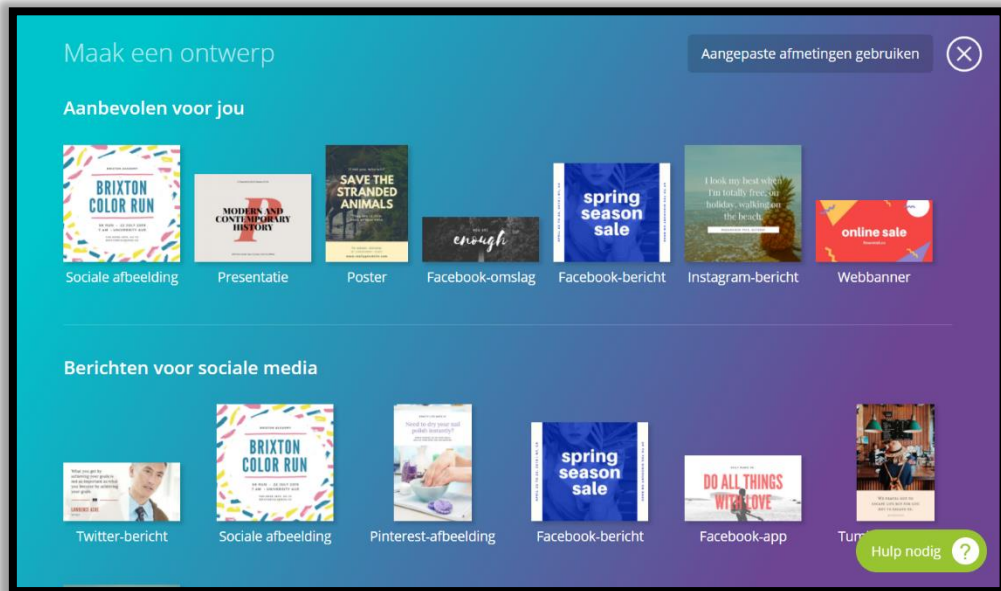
Maak een ontwerp

Aangepaste afmetingen gebruiken

Aanbevolen voor jou

BRIXTON COLOR RUN

Sociale afbeelding

MODERN AND CONTEMPORARY HISTORY

Presentatie

SAVE THE STRANDED ANIMALS

Poster

enough

Facebook-omslag

spring season sale

Facebook-bericht

I look my best when I'm totally free, on holiday, walking on the beach.

Instagram-bericht

online sale

Webbanner

Berichten voor sociale media

Twitter-bericht

BRIXTON COLOR RUN

Sociale afbeelding

Pinterest-afbeelding

spring season sale

Facebook-bericht

DO ALL THINGS WITH LOVE

Facebook-app

Tum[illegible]

Hulp nodig ?